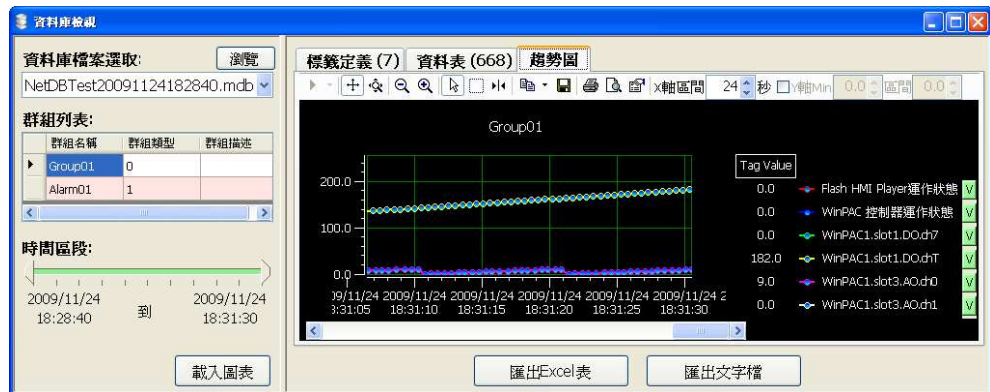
資料庫檢視

資料庫檔案選取:
瀏覽
NetDBTest20091124182840.mdb

群組列表:

| | 群組名稱 | 群組類型 | 群組描述 |
|---|---|---|---|
| ▶ | Group01 | 0 | |
| | Alarm01 | 1 | |

時間區段:
2009/11/24 18:28:40
到
2009/11/24 18:31:30

載入圖表

標籤定義 (7) 資料表 (668) 趨勢圖

X軸區間 24 秒 Y軸Min 0.0 區間 0.0

Group01

200.0
100.0
0.0

09/11/24 2009/11/24 2009/11/24 2009/11/24 2009/11/24 2009/11/24 2
8:31:05 18:31:10 18:31:15 18:31:20 18:31:25 18:31:30

Tag Value
0.0 Flash HMI Player運作狀態 V
0.0 WinPAC 控制器運作狀態 V
0.0 WinPAC1.slot1.DO.ch7 V
182.0 WinPAC1.slot1.DO.chT V
9.0 WinPAC1.slot3.AO.ch0 V
0.0 WinPAC1.slot3.AO.ch1 V

匯出Excel表
匯出文字檔